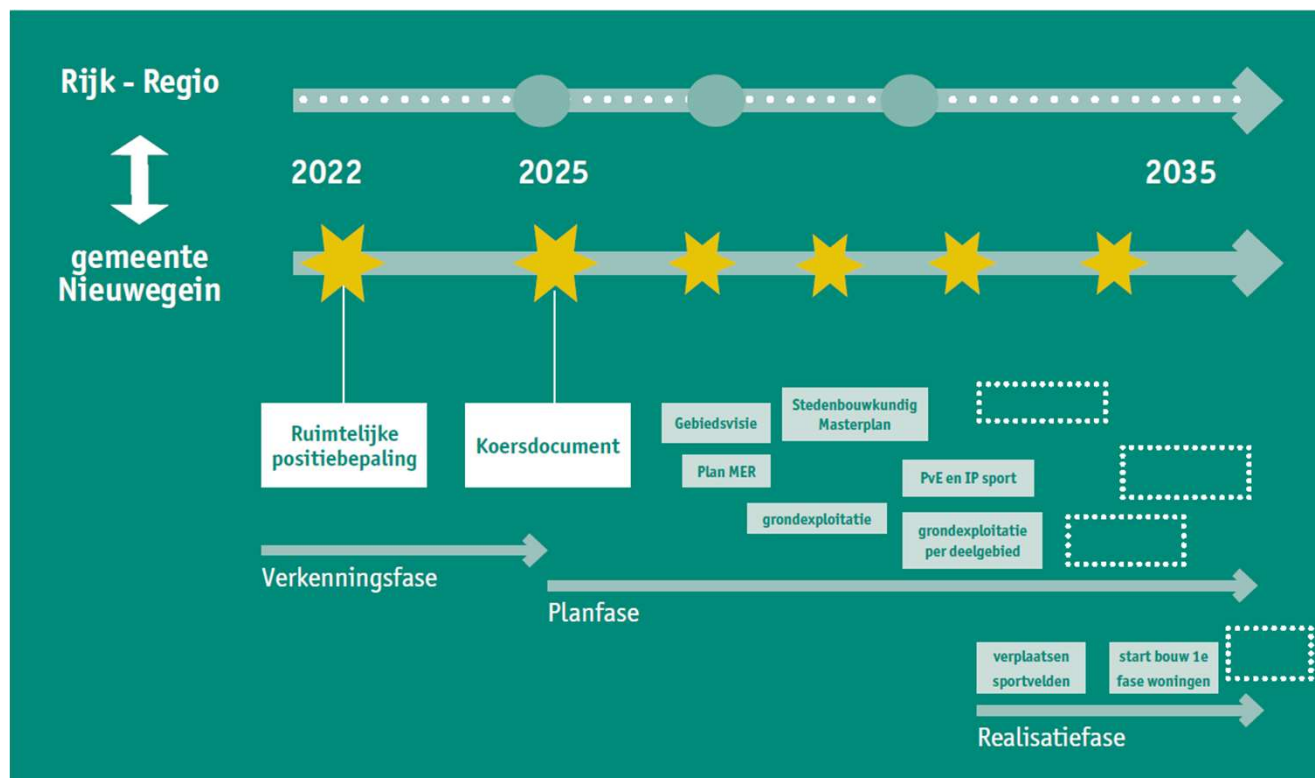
Rijk - Regio

2022

2025

2035

gemeente Nieuwegein

Ruimtelijke positiebepaling

Koersdocument

Gebiedsvisie

Stedenbouwkundig Masterplan

Plan MER

PvE en IP sport

grondexploitatie

grondexploitatie per deelgebied

Verkenningsfase

Planfase

verplaatsen sportvelden

start bouw 1e fase woningen

Realisatiefase